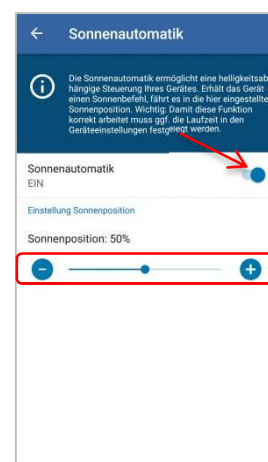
Sonnenautomatik

Die Sonnenautomatik ermöglicht eine helligkeitsabhängige Steuerung Ihres Gerätes. Erhält das Gerät einen Sonnenbefehl, fährt es in die hier eingestellte Sonnenposition. Wichtig: Damit diese Funktion korrekt arbeitet muss ggf. die Laufzeit in den Geräteeinstellungen festgelegt werden.

Sonnenautomatik
EIN

Einstellung Sonnenposition

Sonnenposition: 50%